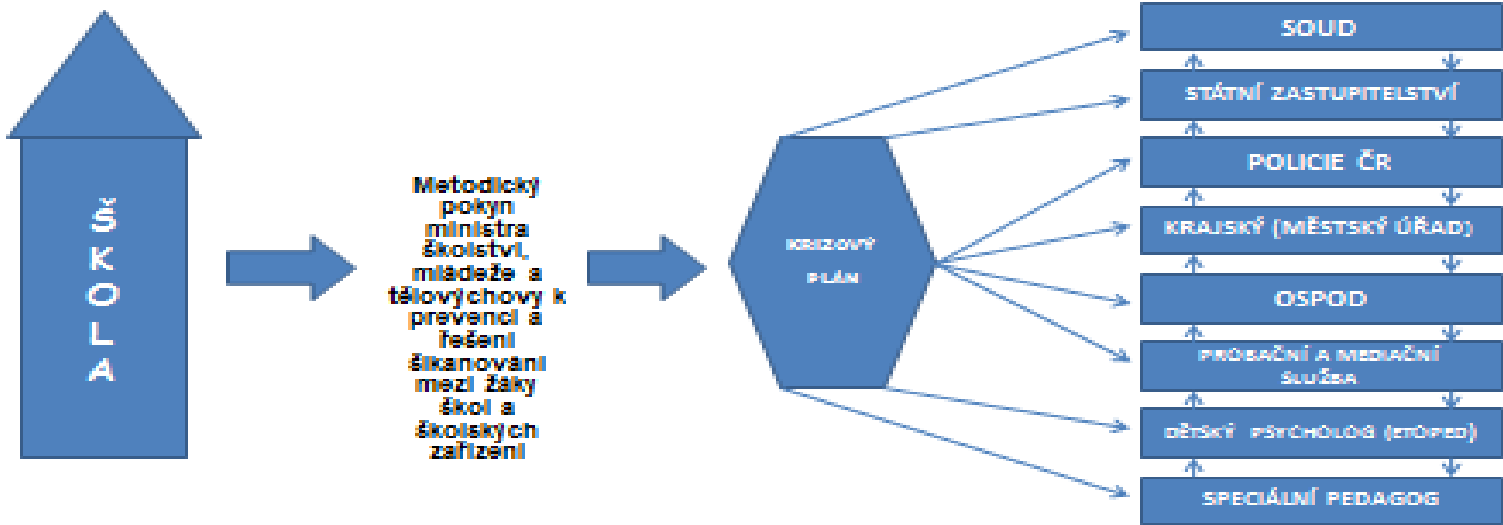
Š
K
O
L
A

Metodický pokyn ministra školství, mládeže a tělovýchovy k prevenci a řešení šikanování mezi žáky škol a školských zařízení

KRIZOVÝ PLÁN

SOUD

STÁTNÍ ZASTUPITELSTVÍ

POLICIE ČR

KRAJSKÝ (MĚSTSKÝ ÚŘAD)

OSPOD

PROBAČNÍ A MEDIAČNÍ SLUŽBA

DĚTSKÝ PSYCHOLOG (ETOPED)

SPECIÁLNÍ PEDAGOG